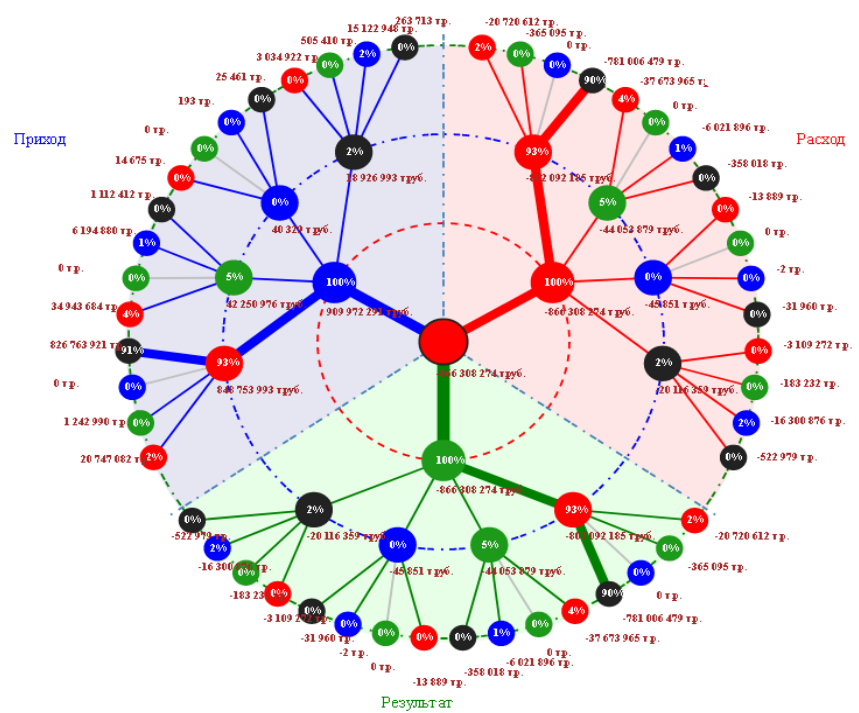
Приход

Расход

Результат

263 713 тр.
15 122 948 тр.
505 410 тр.
3 034 922 тр.
25 461 тр.
193 тр.
0 тр.
14 675 тр.
1 112 412 тр.
6 194 880 тр.
0 тр.
34 943 684 тр.
826 763 921 тр.
0 тр.
1 242 990 тр.
20 747 082 тр.

0%
2%
0%
0%
0%
0%
0%
0%
0%
1%
0%
4%
91%
0%
0%
2%

2%
18 926 993 труб.
0%
40 329 тр.
5%
42 250 976 труб.
100%
909 972 291 труб.
93%
848 753 993 труб.

-866 308 274 труб.

-20 720 612 тр.
-365 095 тр.
0 тр.
-781 006 479 тр.
-37 673 965 тр.
0 тр.
-6 021 896 тр.
-358 018 тр.
-13 889 тр.
0 тр.
-2 тр.
-31 960 тр.
-3 109 272 тр.
-183 232 тр.
-16 300 876 тр.
-522 979 тр.

2%
0%
0%
90%
4%
0%
1%
0%
0%
0%
0%
0%
0%
0%
2%
0%

93%
-842 092 185 труб.
5%
-44 053 879 труб.
100%
-866 308 274 труб.
0%
-45 851 труб.
2%
-20 116 359 труб.

100%
-866 308 274 труб.
2%
-20 116 359 труб.
0%
-45 851 труб.
5%
-44 053 879 труб.
93%
-842 092 185 труб.

0%
-522 979 тр.
2%
-16 300 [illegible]
0%
-183 23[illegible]
0%
0%
-3 109 272 тр.
0%
-31 960 тр.
0%
-2 тр.
0%
0 тр.
0%
-13 889 тр.
0%
-358 018 тр.
1%
-6 021 896 тр.
0%
0 тр.
4%
-37 673 965 тр.
90%
-781 006 479 тр.
0%
0 тр.
0%
-365 095 тр.
2%
-20 720 612 тр.